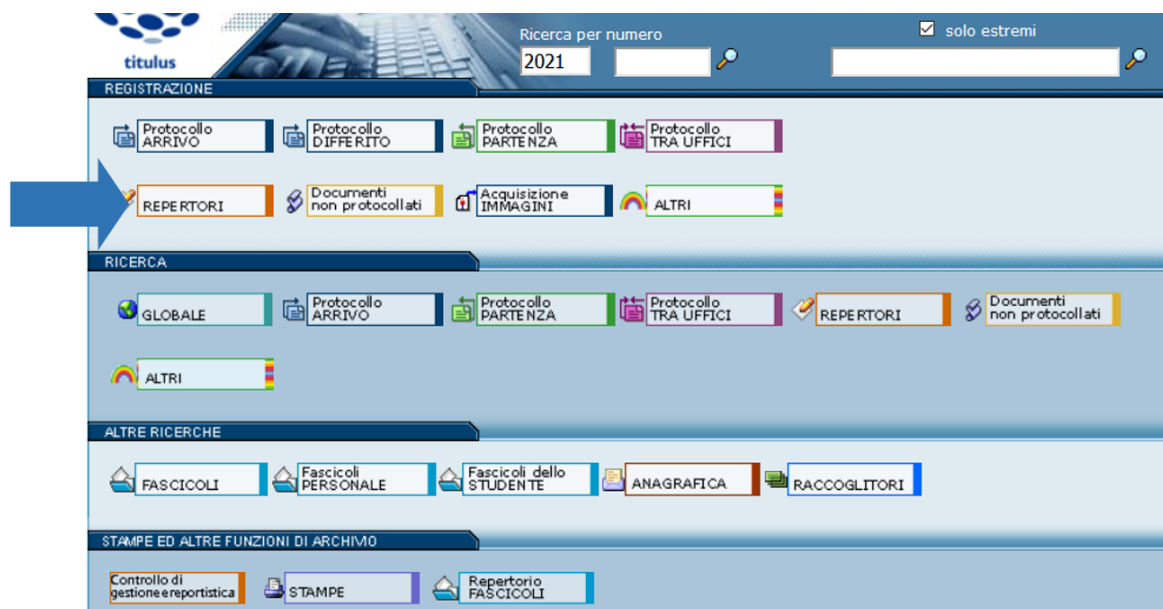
titulus

Ricerca per numero

2021

solo estremi

REGISTRAZIONE

Protocollo ARRIVO
Protocollo DIFFERITO
Protocollo PARTENZA
Protocollo TRA UFFICI

REPERTORI
Documenti non protocollati
Acquisizione IMMAGINI
ALTRI

RICERCA

GLOBALE
Protocollo ARRIVO
Protocollo PARTENZA
Protocollo TRA UFFICI
REPERTORI
Documenti non protocollati

ALTRI

ALTRE RICERCHE

FASCICOLI
Fascicoli PERSONALE
Fascicoli dello STUDENTE
ANAGRAFICA
RACCOGLITORI

STAMPE ED ALTRE FUNZIONI DI ARCHIVIO

Controllo di gestione e reportistica
STAMPE
Repertorio FASCICOLI